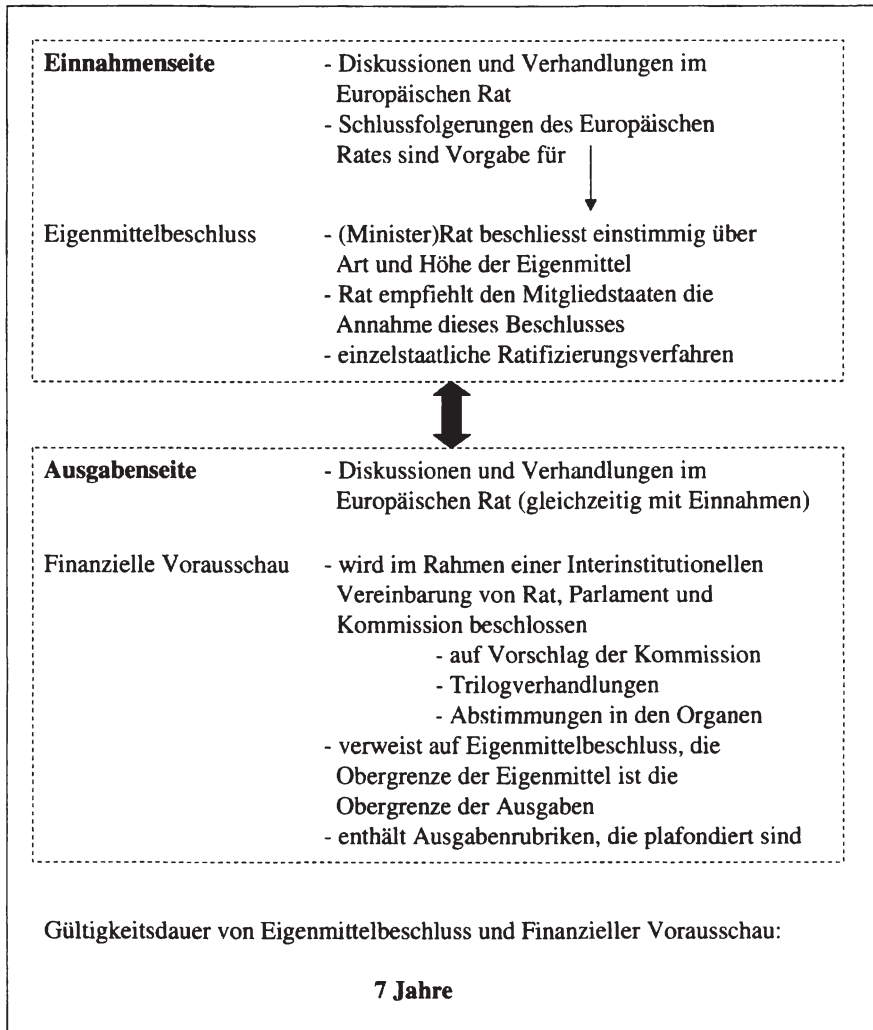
**Einnahmenseite**

- Diskussionen und Verhandlungen im Europäischen Rat
- Schlussfolgerungen des Europäischen Rates sind Vorgabe für

Eigenmittelbeschluss

- (Minister)Rat beschliesst einstimmig über Art und Höhe der Eigenmittel
- Rat empfiehlt den Mitgliedstaaten die Annahme dieses Beschlusses
- einzelstaatliche Ratifizierungsverfahren

**Ausgabenseite**

- Diskussionen und Verhandlungen im Europäischen Rat (gleichzeitig mit Einnahmen)

Finanzielle Vorausschau

- wird im Rahmen einer Interinstitutionellen Vereinbarung von Rat, Parlament und Kommission beschlossen
  - auf Vorschlag der Kommission
  - Trilogverhandlungen
  - Abstimmungen in den Organen
- verweist auf Eigenmittelbeschluss, die Obergrenze der Eigenmittel ist die Obergrenze der Ausgaben
- enthält Ausgabenrubriken, die plafondiert sind

Gültigkeitsdauer von Eigenmittelbeschluss und Finanzieller Vorausschau:

**7 Jahre**